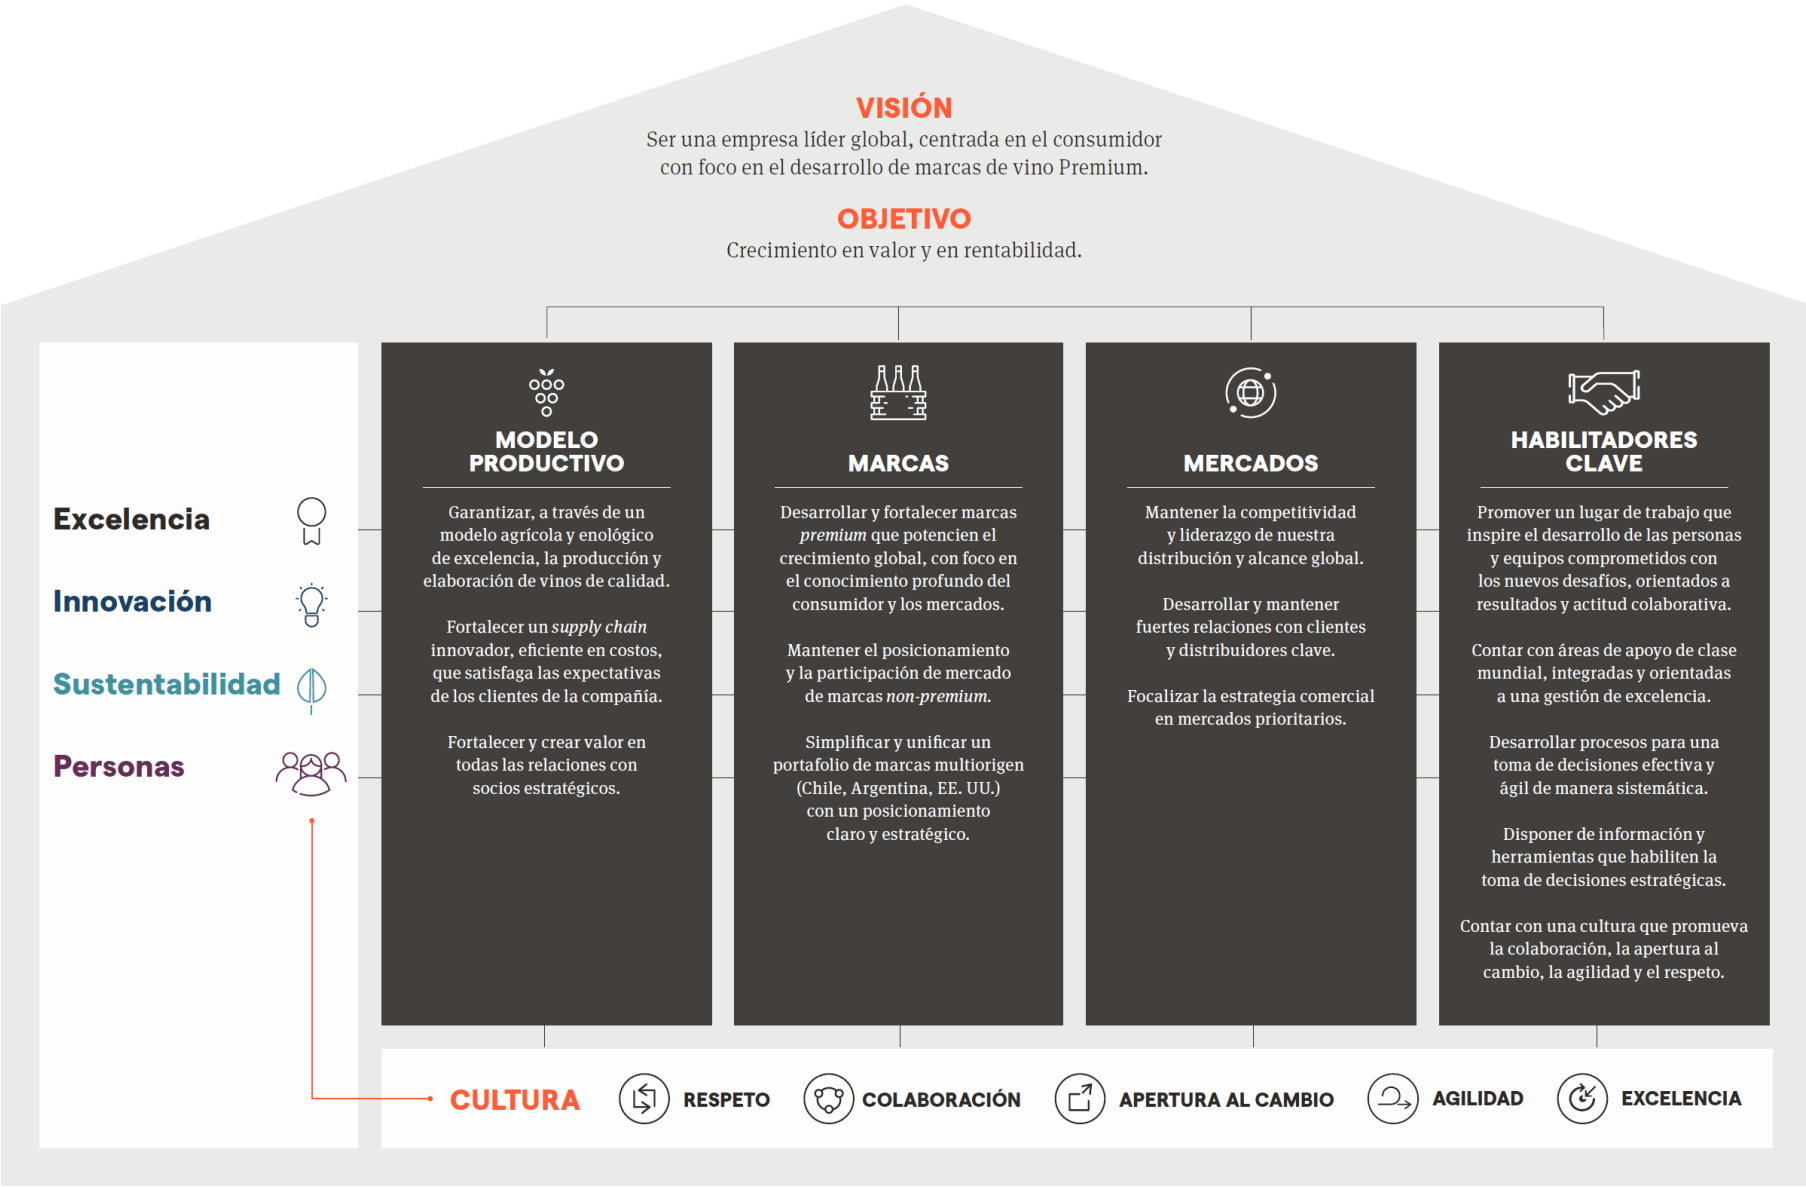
VISIÓN
Ser una empresa líder global, centrada en el consumidor con foco en el desarrollo de marcas de vino Premium.

OBJETIVO
Crecimiento en valor y en rentabilidad.

Excelencia

Innovación

Sustentabilidad

Personas

MODELO PRODUCTIVO

Garantizar, a través de un modelo agrícola y enológico de excelencia, la producción y elaboración de vinos de calidad.

Fortalecer un supply chain innovador, eficiente en costos, que satisfaga las expectativas de los clientes de la compañía.

Fortalecer y crear valor en todas las relaciones con socios estratégicos.

MARCAS

Desarrollar y fortalecer marcas premium que potencien el crecimiento global, con foco en el conocimiento profundo del consumidor y los mercados.

Mantener el posicionamiento y la participación de mercado de marcas non-premium.

Simplificar y unificar un portafolio de marcas multiorigen (Chile, Argentina, EE. UU.) con un posicionamiento claro y estratégico.

MERCADOS

Mantener la competitividad y liderazgo de nuestra distribución y alcance global.

Desarrollar y mantener fuertes relaciones con clientes y distribuidores clave.

Focalizar la estrategia comercial en mercados prioritarios.

HABILITADORES CLAVE

Promover un lugar de trabajo que inspire el desarrollo de las personas y equipos comprometidos con los nuevos desafíos, orientados a resultados y actitud colaborativa.

Contar con áreas de apoyo de clase mundial, integradas y orientadas a una gestión de excelencia.

Desarrollar procesos para una toma de decisiones efectiva y ágil de manera sistemática.

Disponer de información y herramientas que habiliten la toma de decisiones estratégicas.

Contar con una cultura que promueva la colaboración, la apertura al cambio, la agilidad y el respeto.

CULTURA RESPETO COLABORACIÓN APERTURA AL CAMBIO AGILIDAD EXCELENCIA